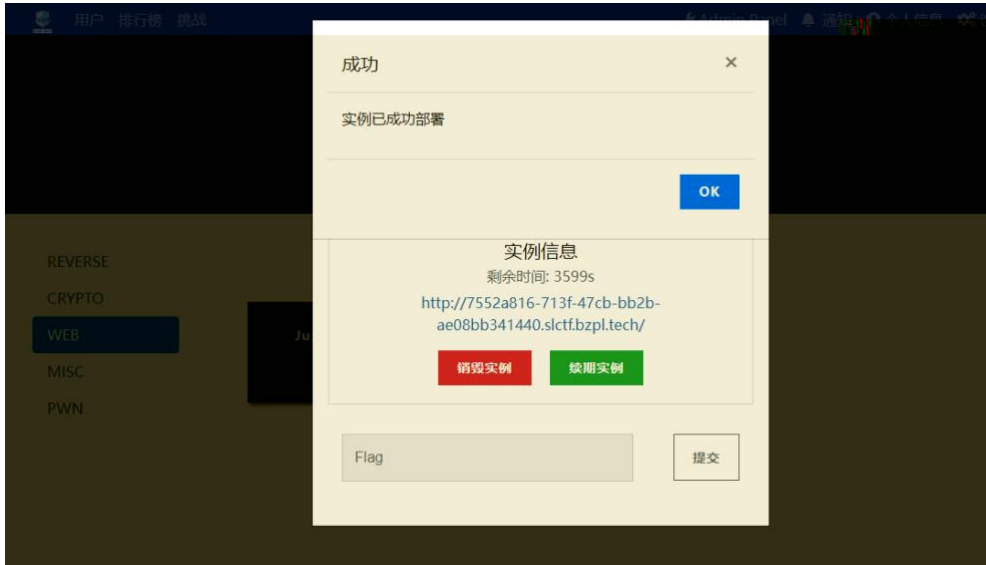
用户 排行榜 挑战

Admin Panel 通知 个人信息

成功

×

实例已成功部署

OK

REVERSE

CRYPTO

WEB

MISC

PWN

Ju

实例信息

剩余时间: 3599s

http://7552a816-713f-47cb-bb2b-ae08bb341440.slctf.bzpl.tech/

销毁实例

续期实例

Flag

提交